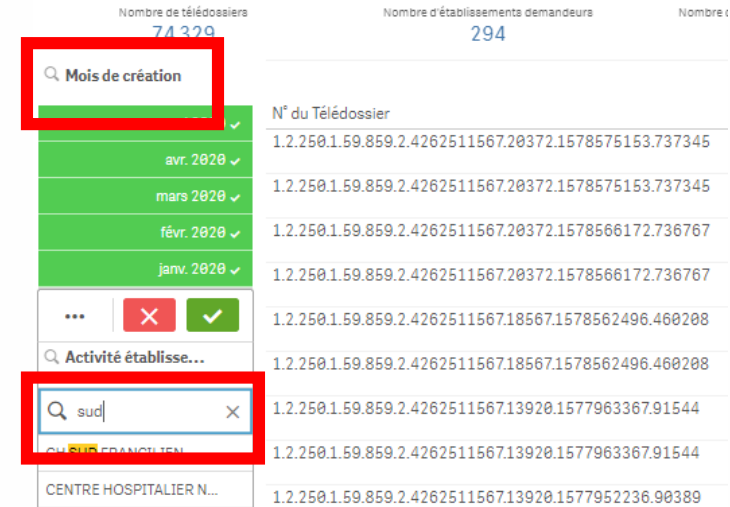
Nombre de télédossiers
74 329

Nombre d'établissements demandeurs
294

Nombre d

Mois de création

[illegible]

avr. 2020

mars 2020

févr. 2020

janv. 2020

...

Activité établisse...

sud

CH SUD FRANCILIEN

CENTRE HOSPITALIER N...

N° du Télédossier

1.2.250.1.59.859.2.4262511567.20372.1578575153.737345

1.2.250.1.59.859.2.4262511567.20372.1578575153.737345

1.2.250.1.59.859.2.4262511567.20372.1578566172.736767

1.2.250.1.59.859.2.4262511567.20372.1578566172.736767

1.2.250.1.59.859.2.4262511567.18567.1578562496.460208

1.2.250.1.59.859.2.4262511567.18567.1578562496.460208

1.2.250.1.59.859.2.4262511567.13920.1577963367.91544

1.2.250.1.59.859.2.4262511567.13920.1577963367.91544

1.2.250.1.59.859.2.4262511567.13920.1577952236.90389